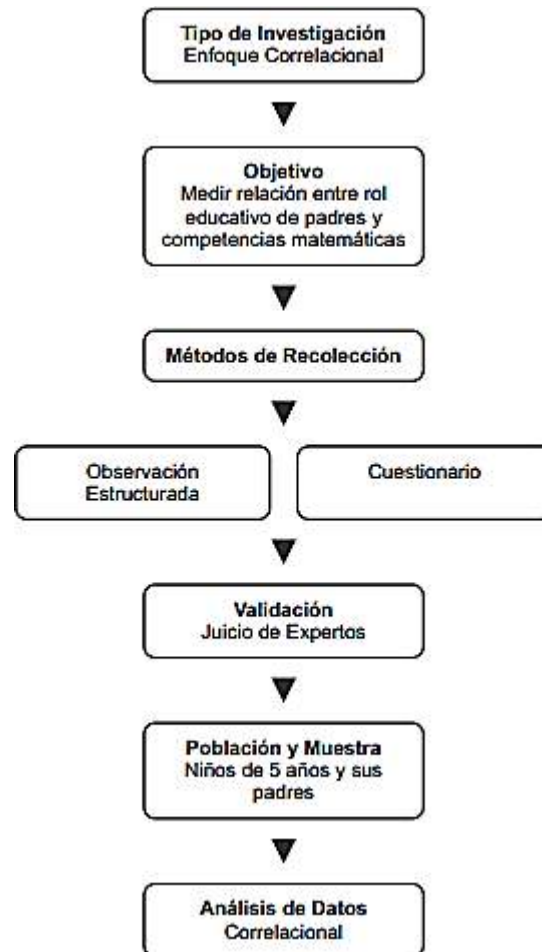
Tipo de Investigación
Enfoque Correlacional

Objetivo
Medir relación entre rol educativo de padres y competencias matemáticas

Métodos de Recolección

Observación Estructurada

Cuestionario

Validación
Juicio de Expertos

Población y Muestra
Niños de 5 años y sus padres

Análisis de Datos
Correlacional